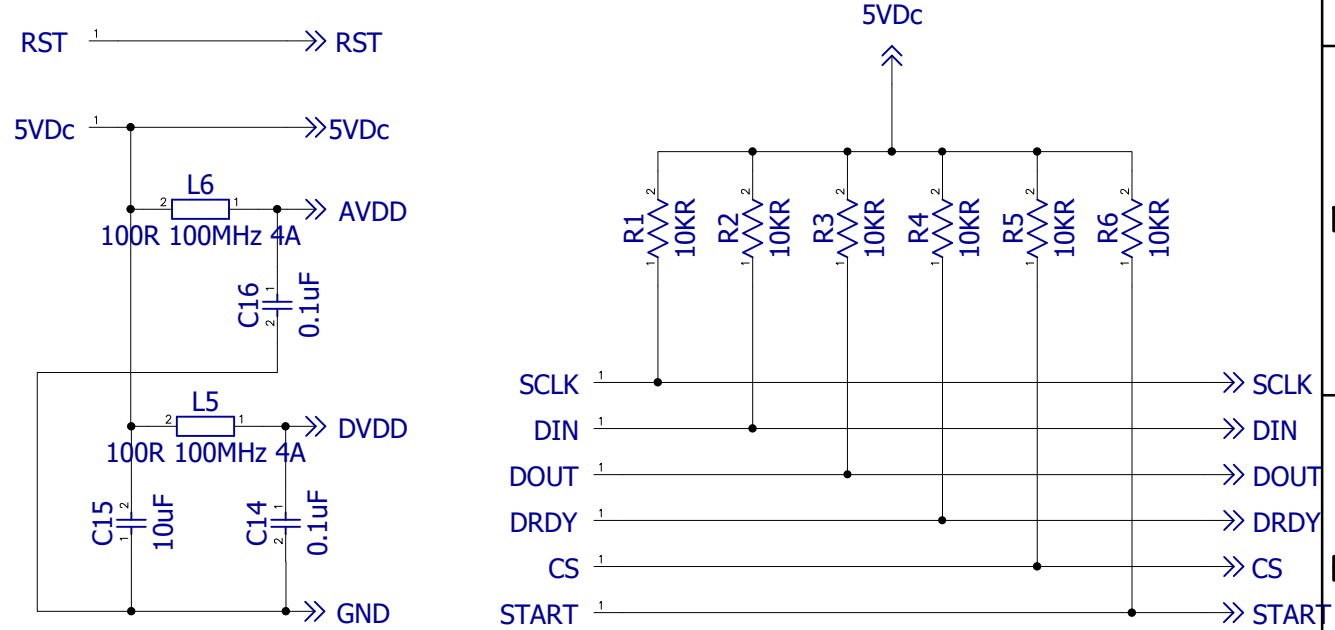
RST 1 RST

5VDc 1 5VDc

L6
2 1
AVDD
100R 100MHz 4A

C16
1
2
0.1uF

L5
2 1
DVDD
100R 100MHz 4A

C15
2
1
10uF

C14
1
2
0.1uF

GND

5VDc

R1 2 1 10KR
R2 2 1 10KR
R3 2 1 10KR
R4 2 1 10KR
R5 2 1 10KR
R6 2 1 10KR

SCLK 1 SCLK
DIN 1 DIN
DOUT 1 DOUT
DRDY 1 DRDY
CS 1 CS
START 1 START